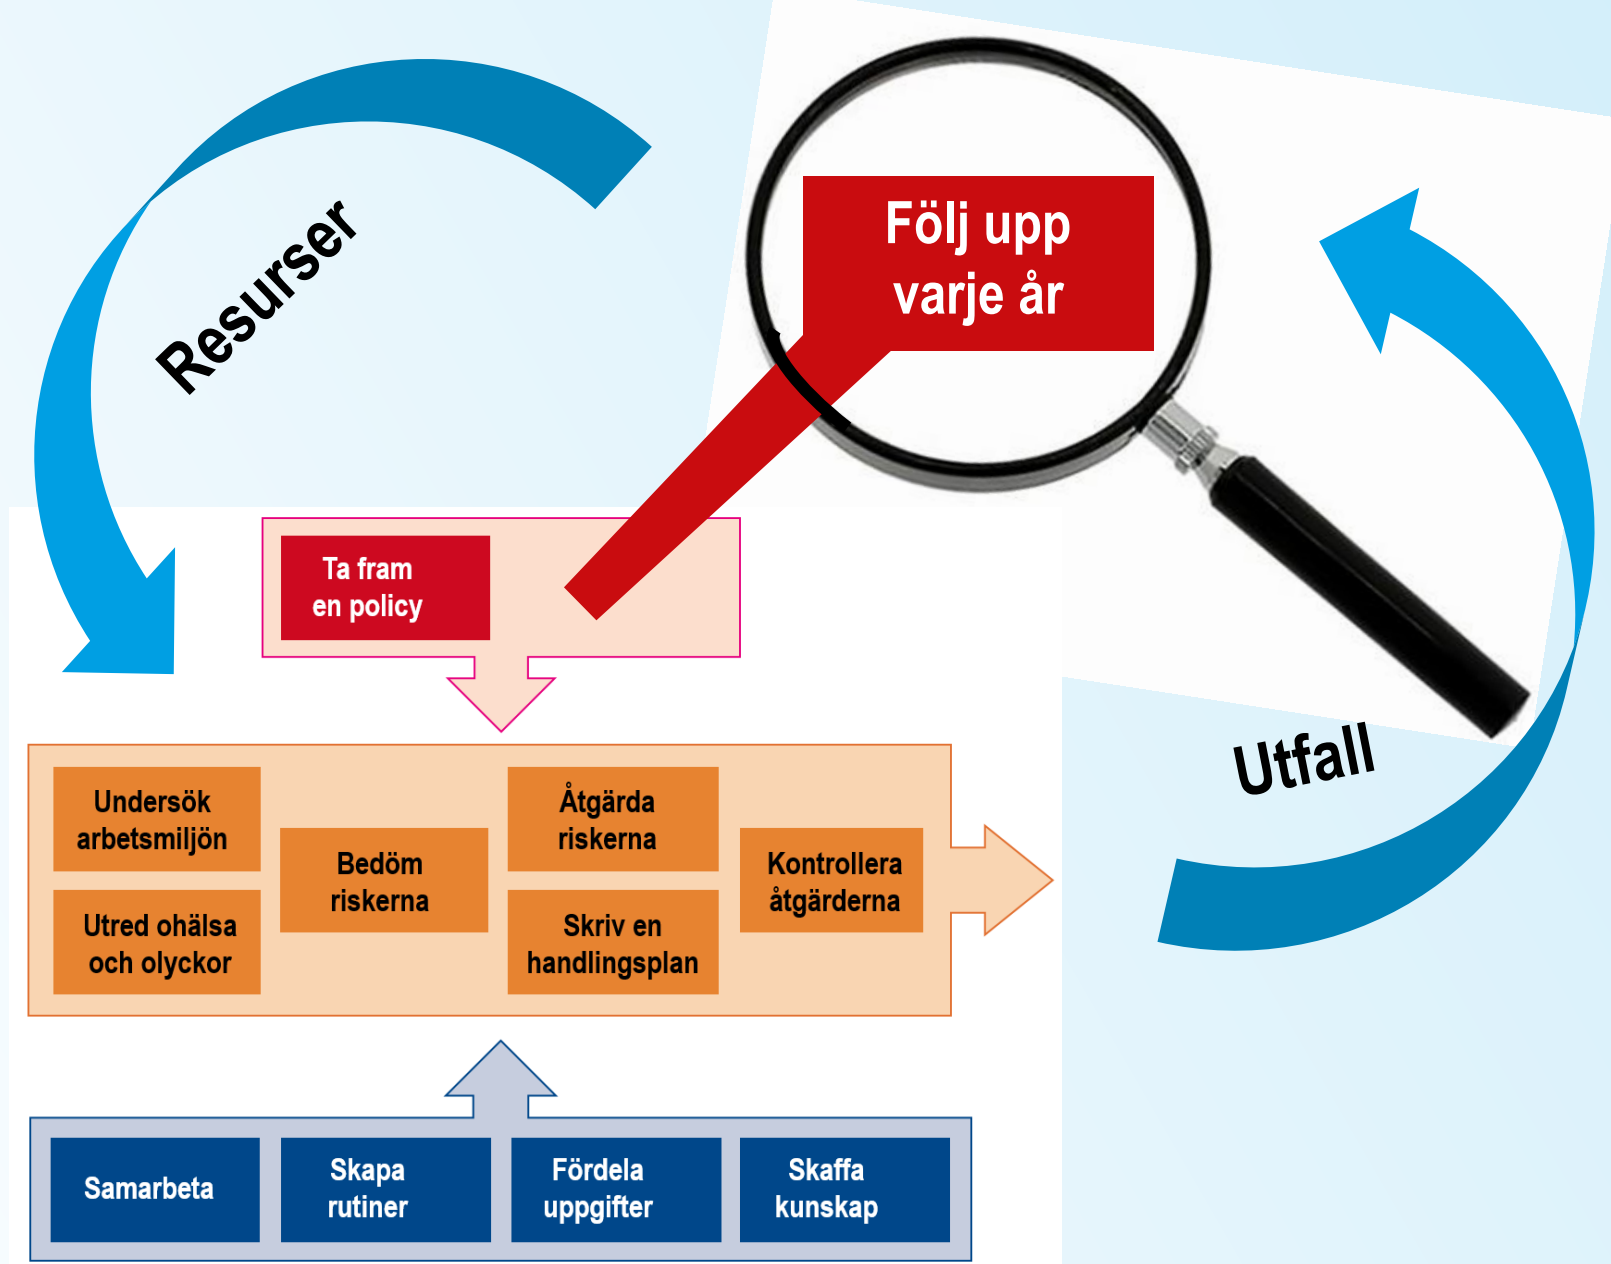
Resurser

Följ upp varje år

Utfall

Ta fram en policy

Undersök arbetsmiljön

Utred ohälsa och olyckor

Bedöm riskerna

Åtgärda riskerna

Skriv en handlingsplan

Kontrollera åtgärderna

Samarbeta

Skapa rutiner

Fördela uppgifter

Skaffa kunskap